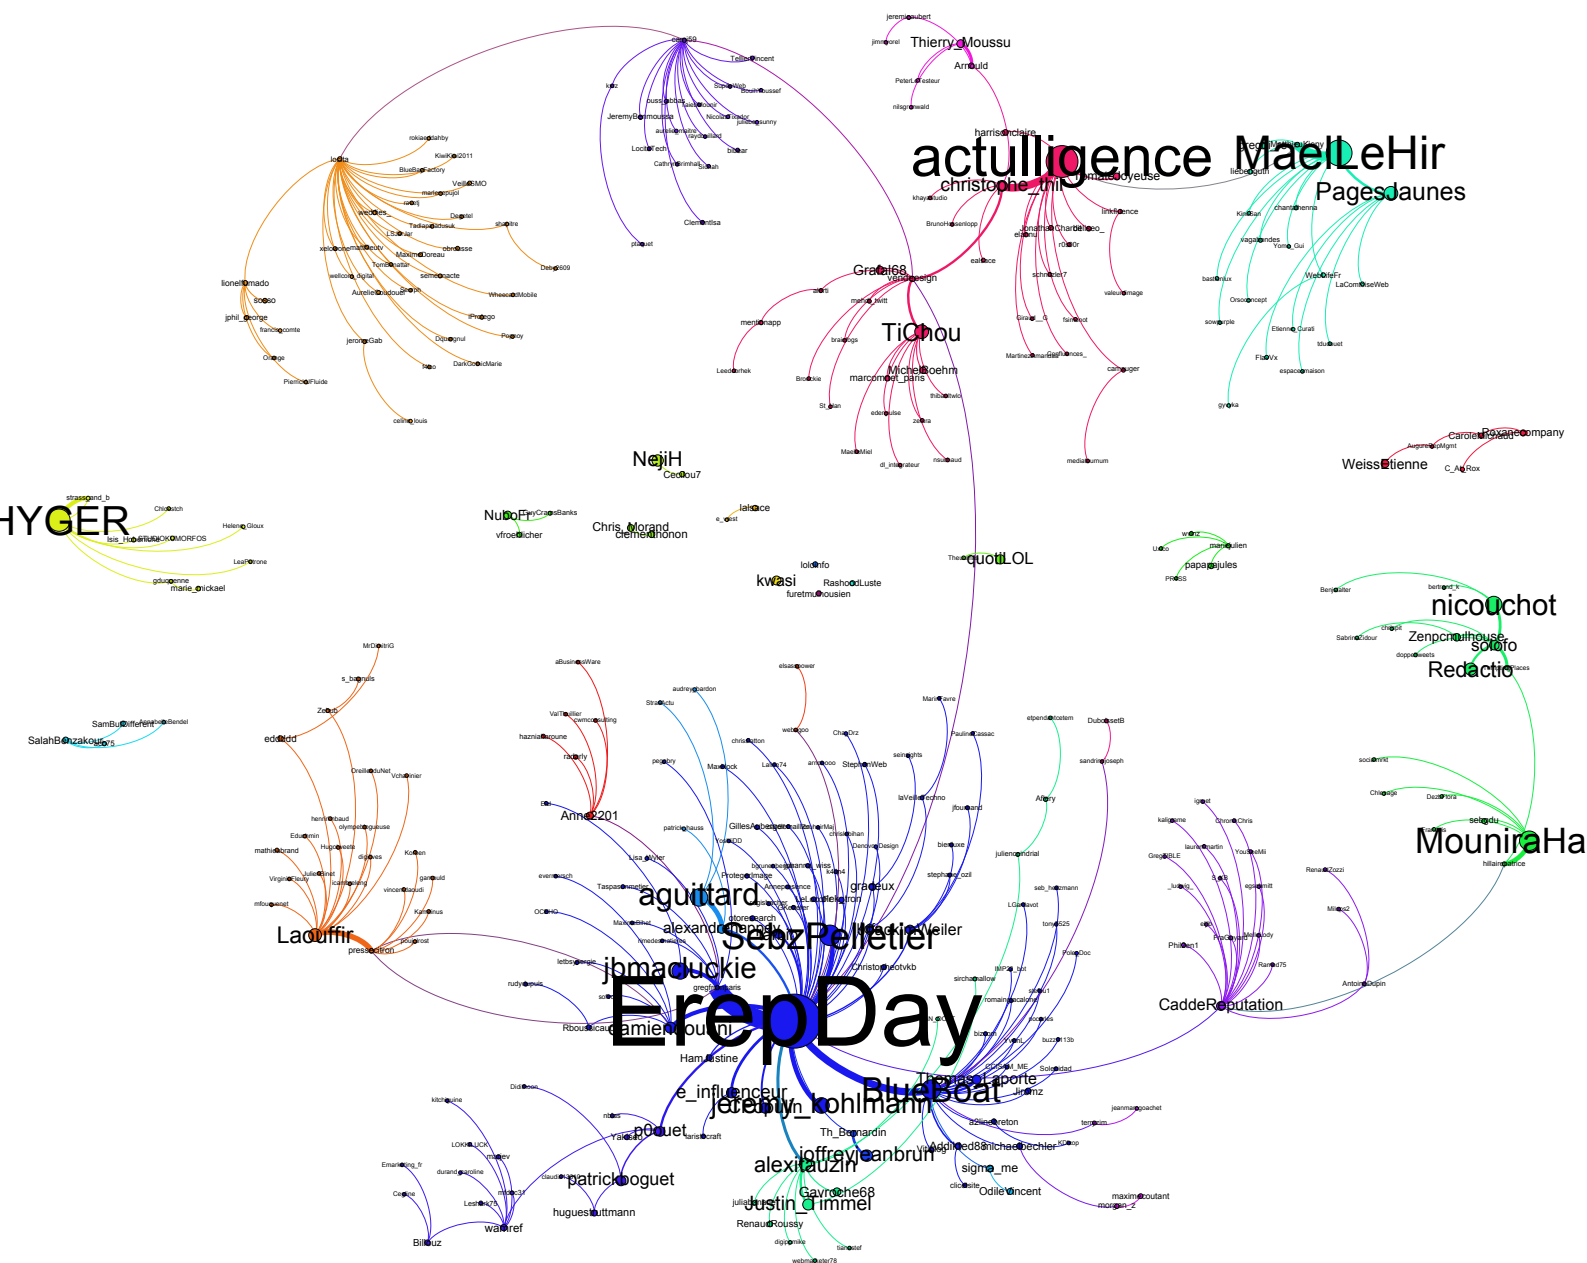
jeremieaubert
jimmorel
Thierry_Moussu
Arnould
PeterLefresteur
nilsgrenwald
ceeb59
TellierVincent
kdz
SophieWeb
bussiabbas
JeremyBeimoussa
Nicolas_Lekalor
julienbesunny
LocitoTech
Cathrimhall
Clementlisa
plaquet
rokiasdahby
KiwiKiwi2011
BlueBayFactory
VeilleBMO
lolita
webdes_
Tadlapriadusuk
Desstel
shadotre
xelozone
Maxime_Doreau
obroisse
Debo609
TomeBnattar
semeracte
lionelromado
sosso
AurelieBadouer
WheezabilMobile
jphil_george
francoiscomte
jeromeGab
Dduzegnul
Portsoy
Orange
PierrickFluide
celinelouis
harrissonclaire
actulligence
MaelLeHir
christophe_thil
romainjoyeuse
PagesJaunes
khayaftudio
BrunoHesenlopp
linkfluence
Jonathan_Chardonneo_
r0b0r
eallience
Graal68
verdedesign
schneider7
valeurdimage
mentionapp
michel_twitt
TiChou
MichelBoehm
marcomelet_paris
Leedenhek
Brookie
St_plan
edergulse
zedra
MaelleMiel
dl_integrateur
rsualsaud
carruger
mediaboumum
NejiH
CecHou7
HYGER
strassgand_b
ChioUstch
Isis_H
METAMORFOS
HelenaGloux
LeaFerrone
gduquenne
marie_mickael
NuboFr
vfroelicher
Chris_Morand
clementhonon
lalsace
kwasi
lolodnfo
RashoodLuste
furetmusousien
quotiLOL
wenz
mariejulien
papagajules
CaroleMichaud
RoxaneCompany
WeissEtienne
C_AbRox
nicouchot
Zenpcrouthouse
solofo
Redactio
MouniraHa
MrDmitriG
s_bpmels
Zeubb
SamBuDifferent
SalahBenzakour
eddddd
DreilleduNet
henritrenbaud
mathieubrand
VirginieFleury
Laouffir
pressecitron
aBusinessWare
ValTeuillier
hazniaiouroune
rapidfly
Anne2201
Stratactu
audreygardon
elsaspower
pegabry
MaxBlock
ChazDrz
StephenWeb
MarieFavre
PaulineCassac
etpendantcetem
DubonsetB
sandrinejoseph
laVeilleTechno
jfourdand
Afary
GillesAubergeres
Protegedimage
graveux
aguittard
alexandre
SebzPelletier
MickaelWeiler
Christopheotvkb
jbmaduckie
ErepDay
Ham_Justine
e_influenceur
jeremy_kohlmann
BlueBoat
ThomasLaporte
Th_Bernardin
joffreyjeanbrun
alexitauzin
Gavroche68
Justin_Timmel
RenaudRoussy
p0quet
patricknoguet
huguesduttmann
walteref
Billouz
sigma_me
OdileVincent
maxime_coutant
CaddeReputation
AntoineDupin
Philben1
Rbousidcau